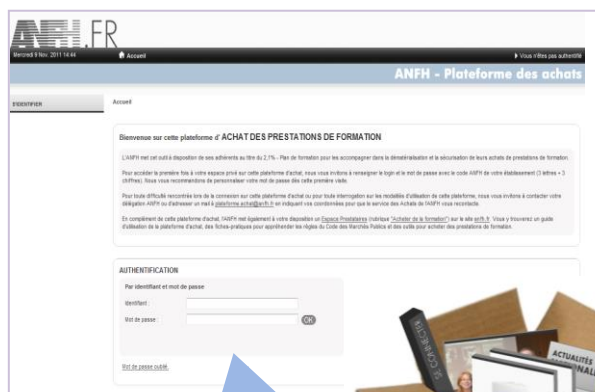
ANFH.FR

Mercredi 9 Nov. 2011 14:44

Accueil

Vous n'êtes pas authentifié

ANFH - Plateforme des achats

S'IDENTIFIER

Accueil

Bienvenue sur cette plateforme d' ACHAT DES PRESTATIONS DE FORMATION

L'ANFH met cet outil à disposition de ses adhérents au titre du 2,1% - Plan de formation pour les accompagner dans la dématérialisation et la sécurisation de leurs achats de prestations de formation.

Pour accéder la première fois à votre espace privé sur cette plateforme d'achat, nous vous invitons à renseigner le login et le mot de passe avec le code ANFH de votre établissement (3 lettres + 3 chiffres). Nous vous recommandons de personnaliser votre mot de passe dès cette première visite.

Pour toute difficulté rencontrée lors de la connexion sur cette plateforme d'achat ou pour toute interrogation sur les modalités d'utilisation de cette plateforme, nous vous invitons à contacter votre délégation ANFH ou d'adresser un mail à plateforme.achat@anfh.fr en indiquant vos coordonnées pour que le service des Achats de l'ANFH vous recontacte.

En complément de cette plateforme d'achat, l'ANFH met également à votre disposition un Espace Prestataires (rubrique "Acheter de la formation") sur le site anfh.fr. Vous y trouverez un guide d'utilisation de la plateforme d'achat, des fiches-pratiques pour appréhender les règles du Code des Marchés Publics et des outils pour acheter des prestations de formation.

AUTHENTIFICATION

Par identifiant et mot de passe

Identifiant :

Mot de passe :

OK

Mot de passe oublié.

ACTUALITÉS

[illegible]